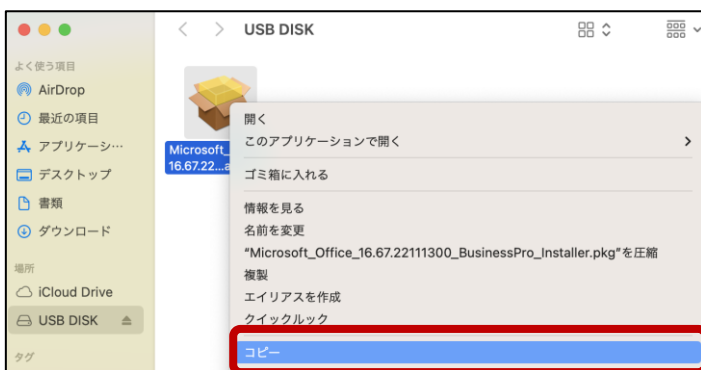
USB DISK

よく使う項目
AirDrop
最近の項目
アプリケーシ…
デスクトップ
書類
ダウンロード

場所
iCloud Drive
USB DISK

タグ

Microsoft_
16.67.22...a

開く
このアプリケーションで開く
ゴミ箱に入れる
情報を見る
名前を変更
"Microsoft_Office_16.67.22111300_BusinessPro_Installer.pkg"を圧縮
複製
エイリアスを作成
クイックルック
コピー